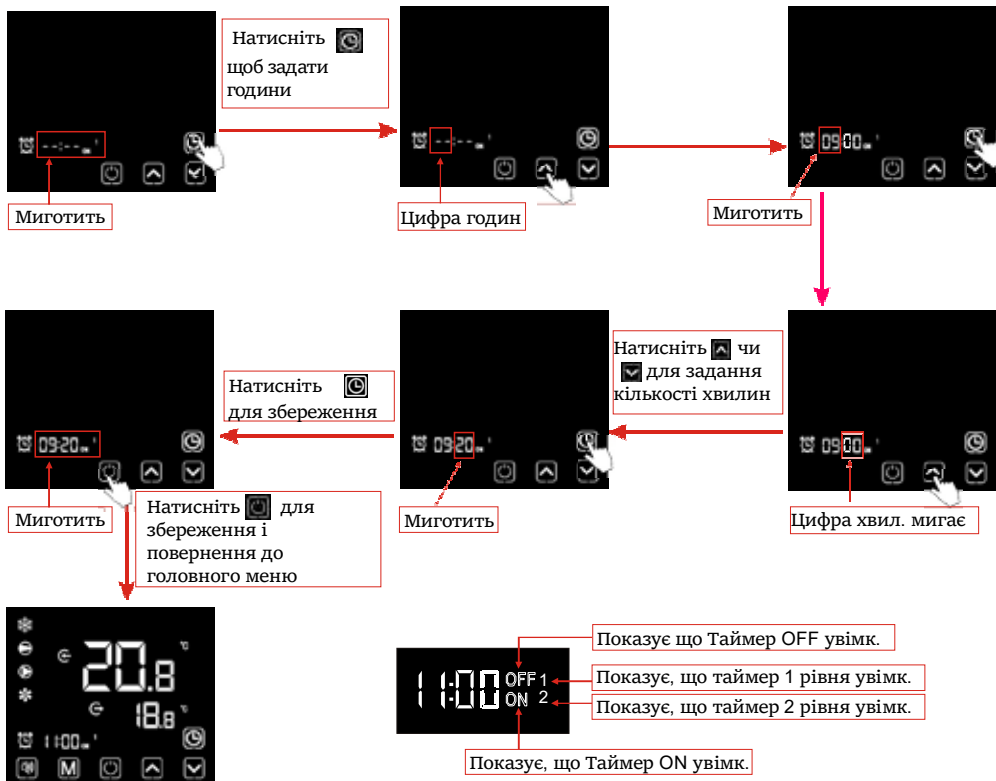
Натисніть щоб задати години

--:--

Миготить

--:--

Цифра годин

09:00

Миготить

Натисніть чи для задання кількості хвилин

09:00

Цифра хвил. мигає

09:20

Миготить

Натисніть для збереження

09:20

Миготить

Натисніть для збереження і повернення до головного меню

20.8 °C

18.8

11:00

M

11:00 OFF 1 ON 2

Показує що Таймер OFF увімк.

Показує, що таймер 1 рівня увімк.

Показує, що таймер 2 рівня увімк.

Показує, що Таймер ON увімк.